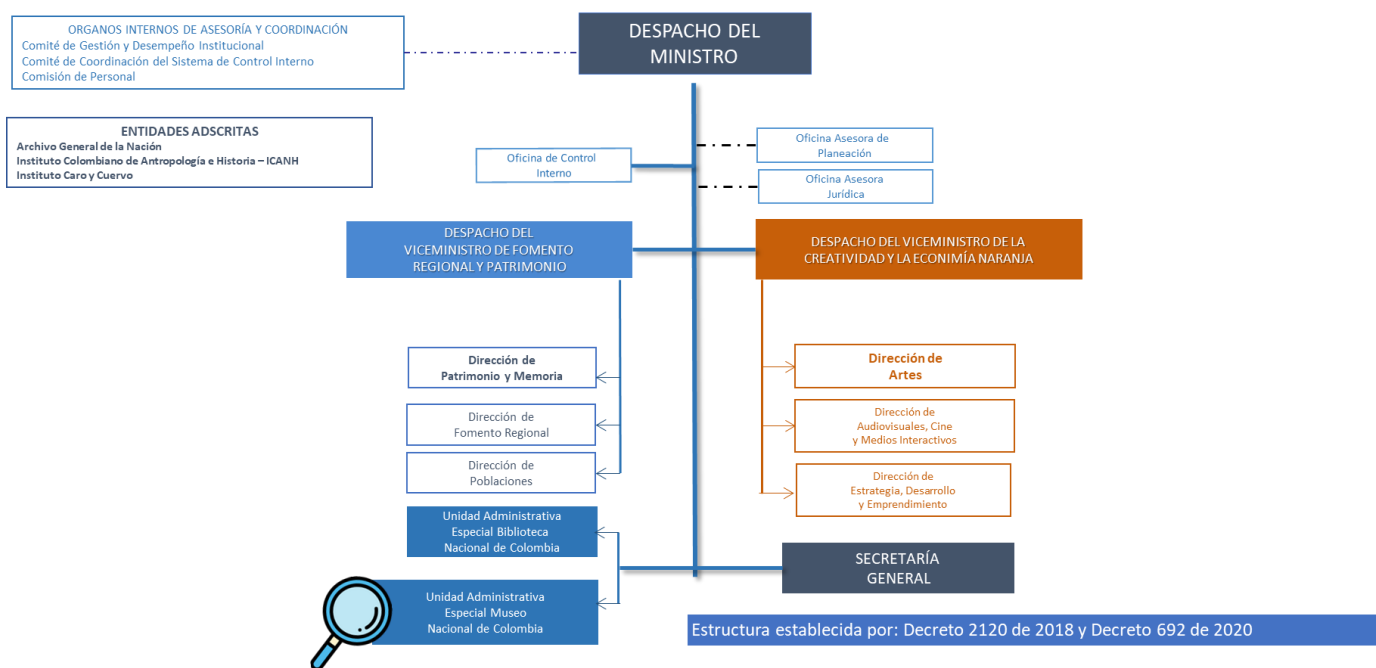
ORGANOS INTERNOS DE ASESORÍA Y COORDINACIÓN
Comité de Gestión y Desempeño Institucional
Comité de Coordinación del Sistema de Control Interno
Comisión de Personal

DESPACHO DEL MINISTRO

ENTIDADES ADSCRITAS
Archivo General de la Nación
Instituto Colombiano de Antropología e Historia – ICANH
Instituto Caro y Cuervo

Oficina Asesora de Planeación

Oficina de Control Interno

Oficina Asesora Jurídica

DESPACHO DEL VICEMINISTRO DE FOMENTO REGIONAL Y PATRIMONIO

DESPACHO DEL VICEMINISTRO DE LA CREATIVIDAD Y LA ECONIMÍA NARANJA

Dirección de Patrimonio y Memoria

Dirección de Fomento Regional

Dirección de Poblaciones

Dirección de Artes

Dirección de Audiovisuales, Cine y Medios Interactivos

Dirección de Estrategia, Desarrollo y Emprendimiento

Unidad Administrativa Especial Biblioteca Nacional de Colombia

SECRETARÍA GENERAL

Unidad Administrativa Especial Museo Nacional de Colombia

Estructura establecida por: Decreto 2120 de 2018 y Decreto 692 de 2020